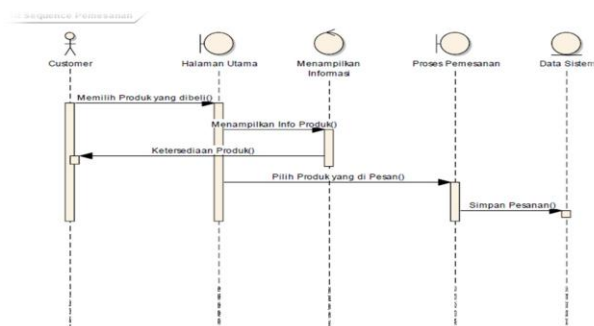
Sequence Pemesanan

Customer

Halaman Utama

Menampilkan Informasi

Proses Pemesanan

Data Sistem

Memilih Produk yang dibeli()

Menampilkan Info Produk()

Ketersediaan Produk()

Pilih Produk yang di Pesan()

Simpan Pesanan()